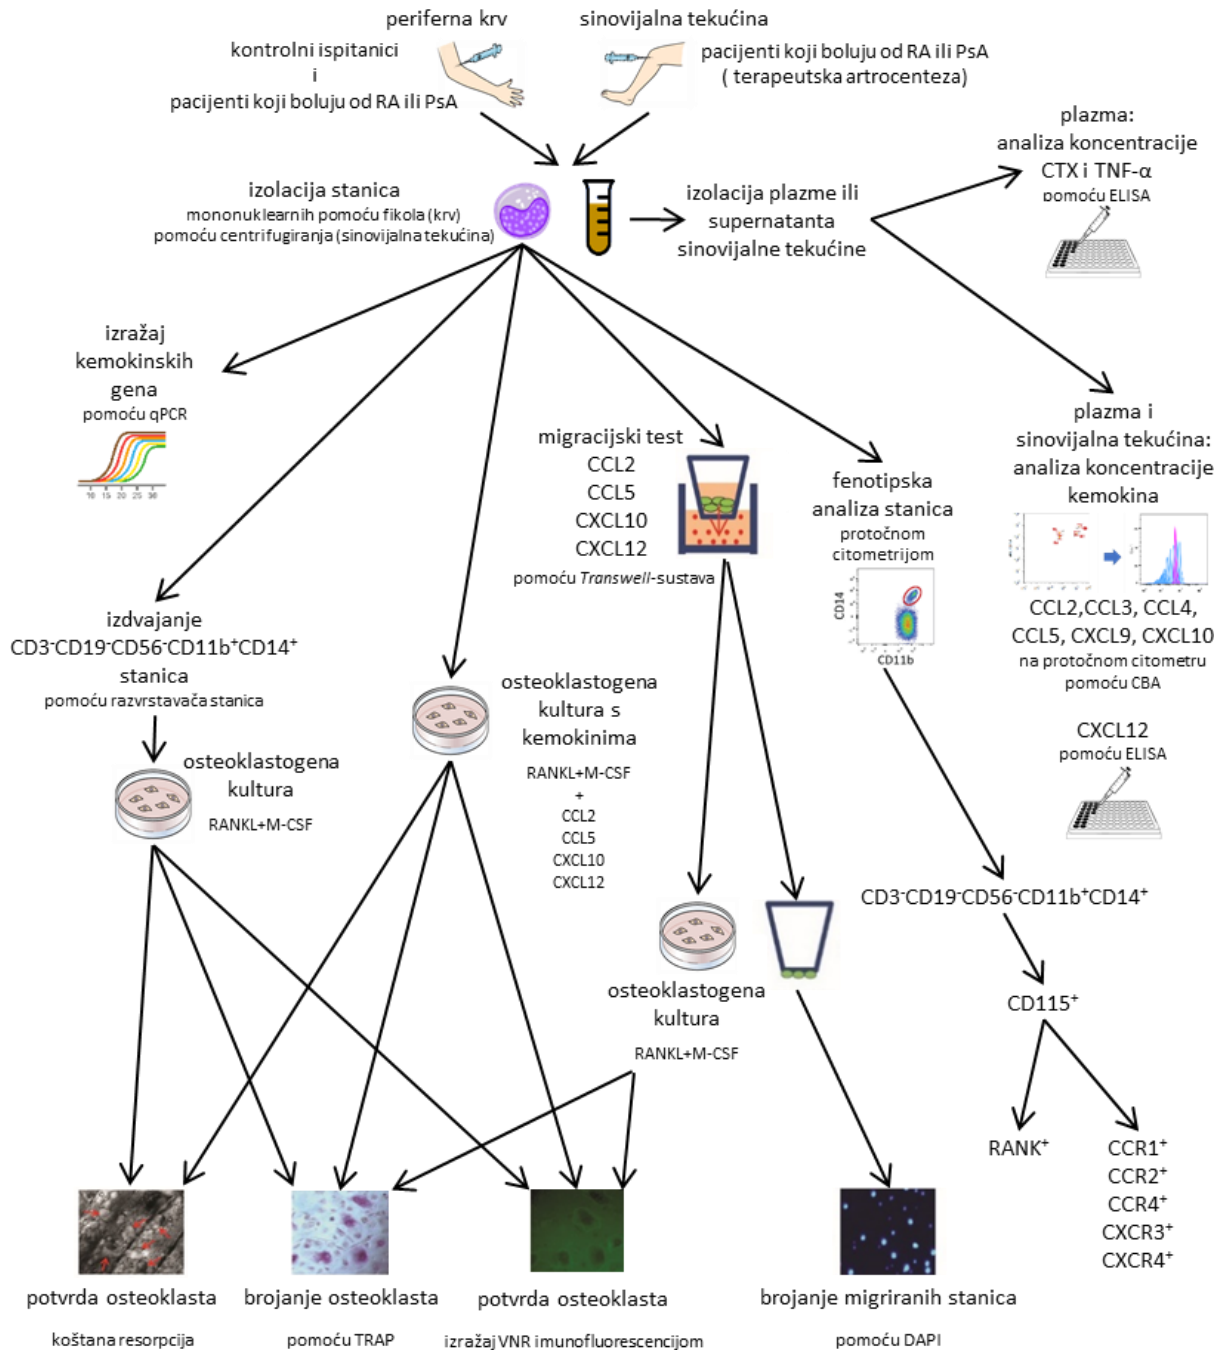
periferna krv

kontrolni ispitanici
i
pacijenti koji boluju od RA ili PsA

sinovijalna tekućina

pacijenti koji boluju od RA ili PsA
( terapeutska artrocenteza)

plazma:
analiza koncentracije
CTX i TNF-α
pomoću ELISA

izolacija stanica
mononuklearnih pomoću fikola (krv)
pomoću centrifugiranja (sinovijalna tekućina)

izolacija plazme ili
supernatanta
sinovijalne tekućine

izražaj
kemokinskih
gena
pomoću qPCR

10 15 20 25 30

migracijski test
CCL2
CCL5
CXCL10
CXCL12
pomoću *Transwell*-sustava

fenotipska
analiza stanica
protočnom
citometrijom

CD14
CD11b

plazma i
sinovijalna tekućina:
analiza koncentracije
kemokina

CCL2,CCL3, CCL4,
CCL5, CXCL9, CXCL10
na protočnom citometru
pomoću CBA

CXCL12
pomoću ELISA

izdvajanje
CD3$^{-}$CD19$^{-}$CD56$^{-}$CD11b$^{+}$CD14$^{+}$
stanica
pomoću razvrstavača stanica

osteoklastogena
kultura
RANKL+M-CSF

osteoklastogena
kultura s
kemokinima

RANKL+M-CSF
+
CCL2
CCL5
CXCL10
CXCL12

osteoklastogena
kultura
RANKL+M-CSF

CD3$^{-}$CD19$^{-}$CD56$^{-}$CD11b$^{+}$CD14$^{+}$

CD115$^{+}$

RANK$^{+}$

CCR1$^{+}$
CCR2$^{+}$
CCR4$^{+}$
CXCR3$^{+}$
CXCR4$^{+}$

potvrda osteoklasta
koštana resorpcija

brojanje osteoklasta
pomoću TRAP

potvrda osteoklasta
izražaj VNR imunofluorescencijom

brojanje migriranih stanica
pomoću DAPI